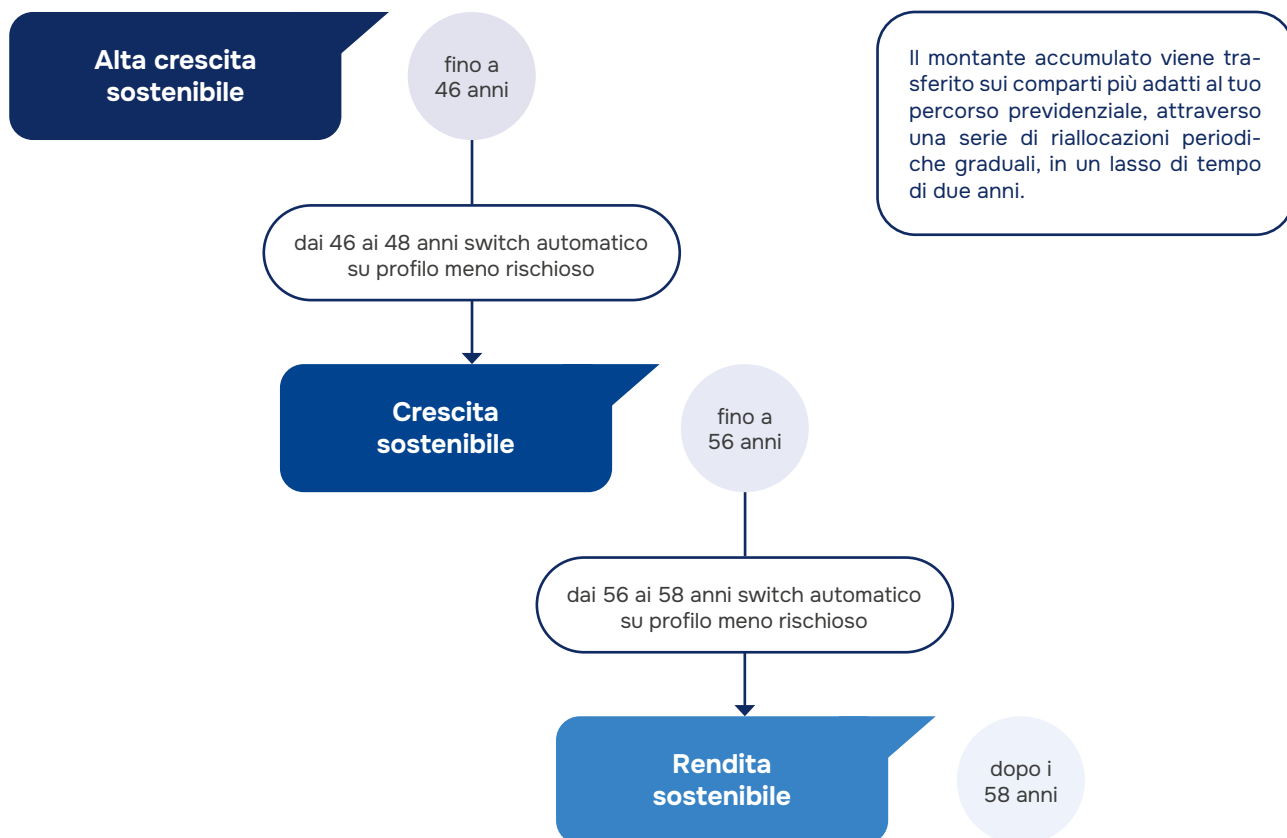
Alta crescita sostenibile

fino a 46 anni

Il montante accumulato viene trasferito sui comparti più adatti al tuo percorso previdenziale, attraverso una serie di riallocazioni periodiche graduali, in un lasso di tempo di due anni.

dai 46 ai 48 anni switch automatico su profilo meno rischioso

Crescita sostenibile

fino a 56 anni

dai 56 ai 58 anni switch automatico su profilo meno rischioso

Rendita sostenibile

dopo i 58 anni